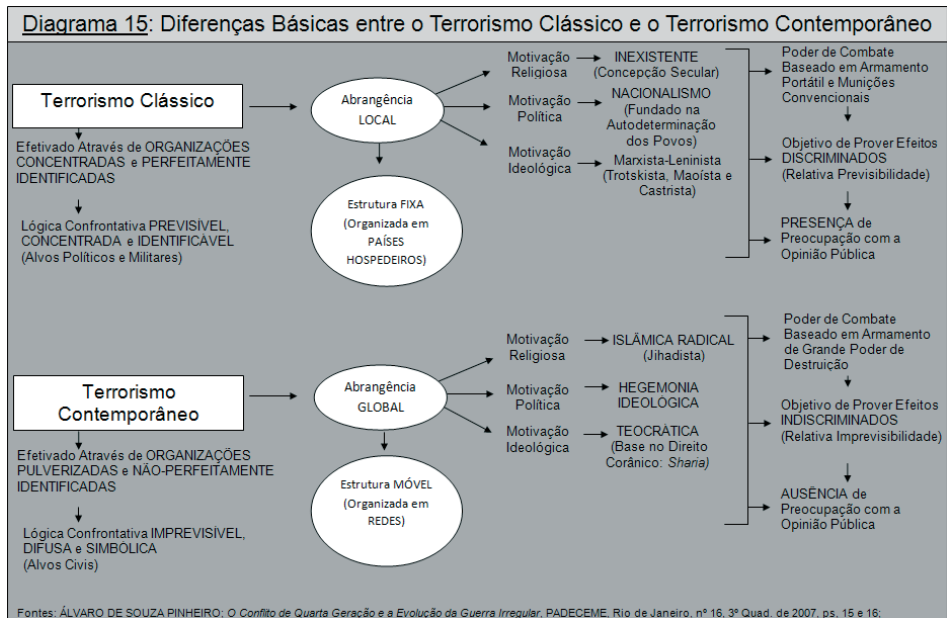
Diagrama 15: Diferenças Básicas entre o Terrorismo Clássico e o Terrorismo Contemporâneo

Terrorismo Clássico

Abrangência LOCAL

Motivação Religiosa
INEXISTENTE (Concepção Secular)

Motivação Política
NACIONALISMO (Fundado na Autodeterminação dos Povos)

Motivação Ideológica
Marxista-Leninista (Trotskista, Maoísta e Castrista)

Poder de Combate Baseado em Armamento Portátil e Munições Convencionais

Objetivo de Prover Efeitos DISCRIMINADOS (Relativa Previsibilidade)

PRESENÇA de Preocupação com a Opinião Pública

Efetivado Através de ORGANIZAÇÕES CONCENTRADAS e PERFEITAMENTE IDENTIFICADAS

Estrutura FIXA (Organizada em PAÍSES HOSPEDEIROS)

Lógica Confrontativa PREVISÍVEL, CONCENTRADA e IDENTIFICAVEL (Alvos Políticos e Militares)

Terrorismo Contemporâneo

Abrangência GLOBAL

Motivação Religiosa
ISLÂMICA RADICAL (Jihadista)

Motivação Política
HEGEMONIA IDEOLÓGICA

Motivação Ideológica
TEOCRÁTICA (Base no Direito Corânico: Sharia)

Poder de Combate Baseado em Armamento de Grande Poder de Destruição

Objetivo de Prover Efeitos INDISCRIMINADOS (Relativa Imprevisibilidade)

AUSÊNCIA de Preocupação com a Opinião Pública

Efetivado Através de ORGANIZAÇÕES PULVERIZADAS e NÃO-PERFEITAMENTE IDENTIFICADAS

Estrutura MÓVEL (Organizada em REDES)

Lógica Confrontativa IMPREVISÍVEL, DIFUSA e SIMBÓLICA (Alvos Civis)

Fontes: ÁLVARO DE SOUZA PINHEIRO; O Conflito de Quarta Geração e a Evolução da Guerra Irregular, PADECEME, Rio de Janeiro, nº 16, 3º Quad. de 2007, ps. 15 e 16;